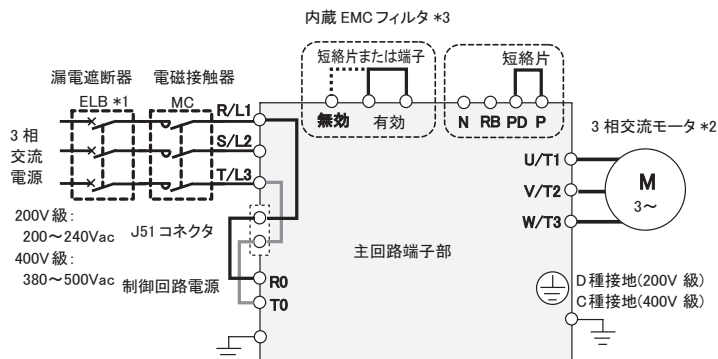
内蔵 EMC フィルタ *3

短絡片または端子

短絡片

漏電遮断器

電磁接触器

ELB *1

MC

R/L1

S/L2

T/L3

無効

有効

N

RB

PD

P

3 相交流モータ *2

3 相
交流
電源

U/T1

V/T2

W/T3

M
3～

200V 級：
200～240Vac

400V 級：
380～500Vac

J51 コネクタ

主回路端子部

制御回路電源

R0

T0

D 種接地(200V 級)
C 種接地(400V 級)